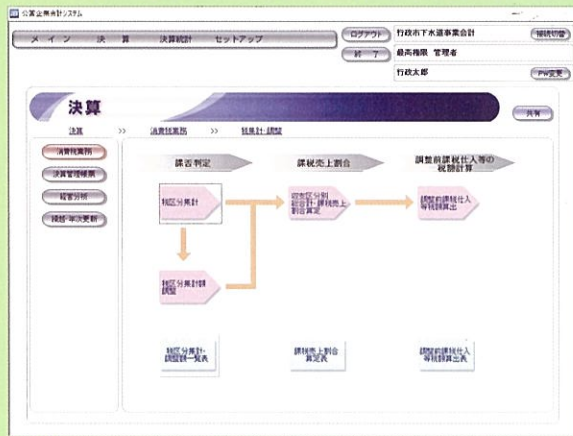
公営企業会計システム

メイン　決算　決算統計　セットアップ

ログアウト

終了

行政市下水道事業会計

補助切替

最高権限 管理者

行政太郎

PW変更

決算

共有

決算　>>　消費税業務　>>　税区計 調整

消費税業務

決算管理帳票

経営分析

繰越・年次更新

課否判定

課税売上割合

調整前課税仕入等の税額計算

税区分集計

税区分集計額調整

個別区分別総合計・課税売上割合算定

調整前課税仕入等税額算出

税区分集計・調整額一覧表

課税売上割合算定表

調整前課税仕入等税額算出表